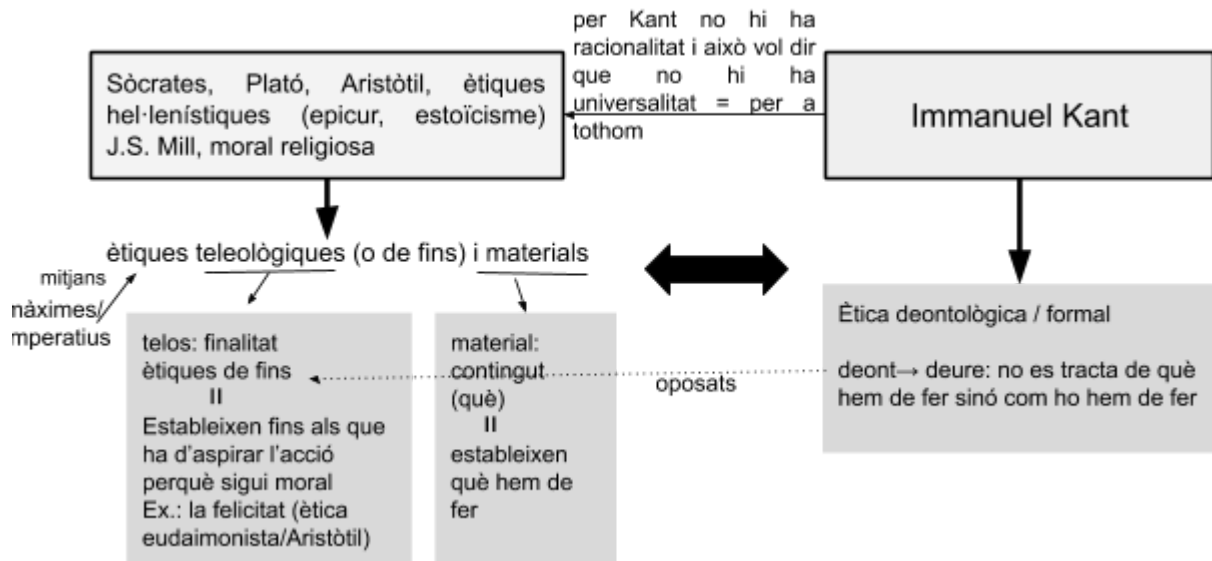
per Kant no hi ha racionalitat i això vol dir que no hi ha universalitat = per a tothom

Sòcrates, Plató, Aristòtil, ètiques hel·lenístiques (epicur, estoïcisme) J.S. Mill, moral religiosa

Immanuel Kant

ètiques teleològiques (o de fins) i materials

mitjans

nàximes/
mperatius

telos: finalitat
ètiques de fins
II
Estableixen fins als que ha d'aspirar l'acció perquè sigui moral
Ex.: la felicitat (ètica eudaimonista/Aristòtil)

material: contingut (què)
II
estableixen què hem de fer

oposats

Ètica deontològica / formal

deont→ deure: no es tracta de què hem de fer sinó com ho hem de fer